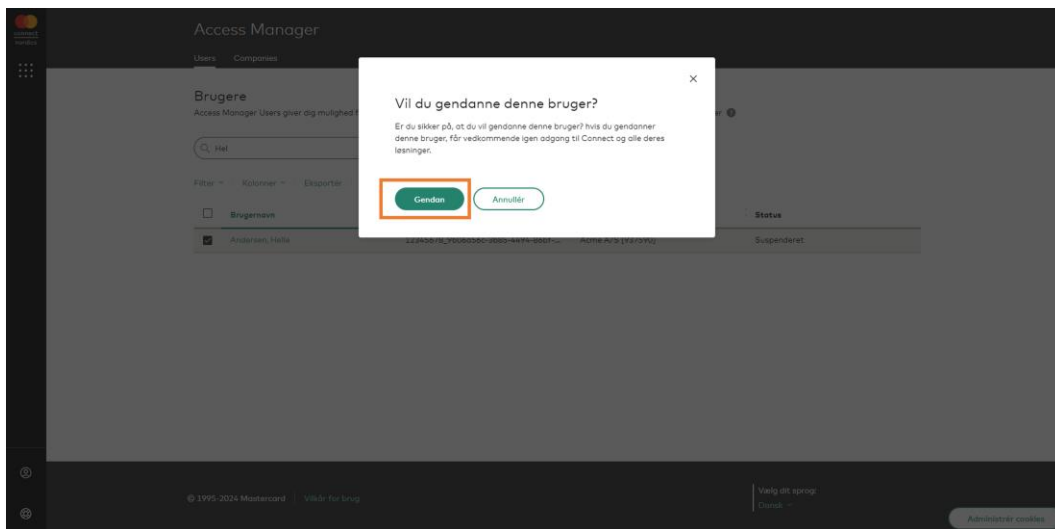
connect nordics

Access Manager

Users Companies

Brugere

Access Manager Users giver dig mulighed f

Hel

Filter Kolonner Eksporter

Brugernavn

Andersen, Helle

223456 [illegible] Acme A/S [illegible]

Status

Suspenderet

Vil du gendanne denne bruger?

Er du sikker på, at du vil gendanne denne bruger? hvis du gendanner denne bruger, får vedkommende igen adgang til Connect og alle deres løsninger.

Gendan

Annullér

© 1995-2024 Mastercard | Vilkår for brug

Vælg dit sprog:
Dansk

Administrer cookies